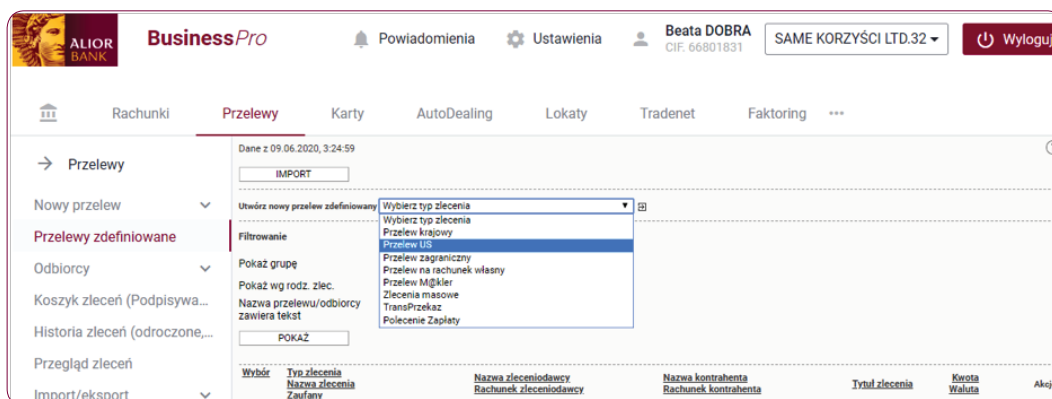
ALIOR BANK

BusinessPro

Powiadomienia

Ustawienia

Beata DOBRA
CIF. 66801831

SAME KORZYŚCI LTD.32

Wyloguj

Rachunki Przelewy Karty AutoDealing Lokaty Tradenet Faktoring •••

Przelewy

Nowy przelew

Przelewy zdefiniowane

Odbiorcy

Koszyk zleceń (Podpisywa...

Historia zleceń (odroczone,...

Przegląd zleceń

Import/eksport

Dane z 09.06.2020, 3:24:59

IMPORT

Utwórz nowy przelew zdefiniowany Wybierz typ zlecenia

Wybierz typ zlecenia
Przelew krajowy
Przelew US
Przelew zagraniczny
Przelew na rachunek własny
Przelew M@kler
Zlecenia masowe
TransPrzekaz
Polecenie Zapłaty

Filtrowanie

Pokaż grupę

Pokaż wg rodz. zlec.

Nazwa przelewu/odbiorcy zawiera tekst

POKAŻ

| Wybór | Typ zlecenia Nazwa zlecenia Zaufany | Nazwa zleceniodawcy Rachunek zleceniodawcy | Nazwa kontrahenta Rachunek kontrahenta | Tytuł zlecenia | Kwota Waluta | Akc |
|---|---|---|---|---|---|---|